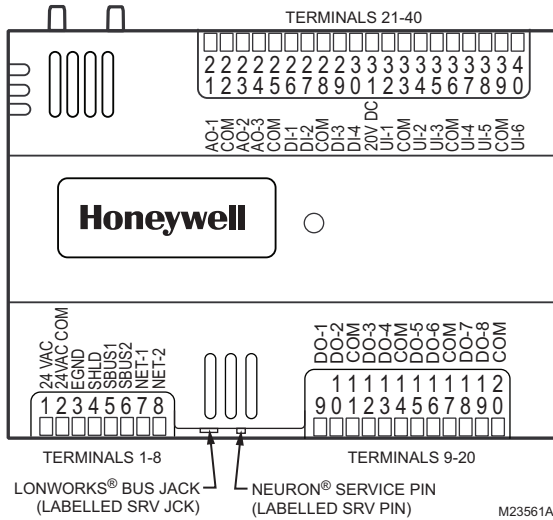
TERMINALS 21-40

21 22 23 24 25 26 27 28 29 30 31 32 33 34 35 36 37 38 39 40

AO-1 COM AO-2 AO-3 COM DI-1 DI-2 COM DI-3 DI-4 20V DC UI-1 COM UI-2 UI-3 COM UI-4 UI-5 COM UI-6

Honeywell

24 VAC 24VAC COM EGND SHLD SBUS1 SBUS2 NET-1 NET-2

1 2 3 4 5 6 7 8

DO-1 DO-2 COM DO-3 DO-4 COM DO-5 DO-6 COM DO-7 DO-8 COM

9 10 11 12 13 14 15 16 17 18 19 20

TERMINALS 1-8

TERMINALS 9-20

LONWORKS® BUS JACK (LABELLED SRV JCK)

NEURON® SERVICE PIN (LABELLED SRV PIN)

M23561A